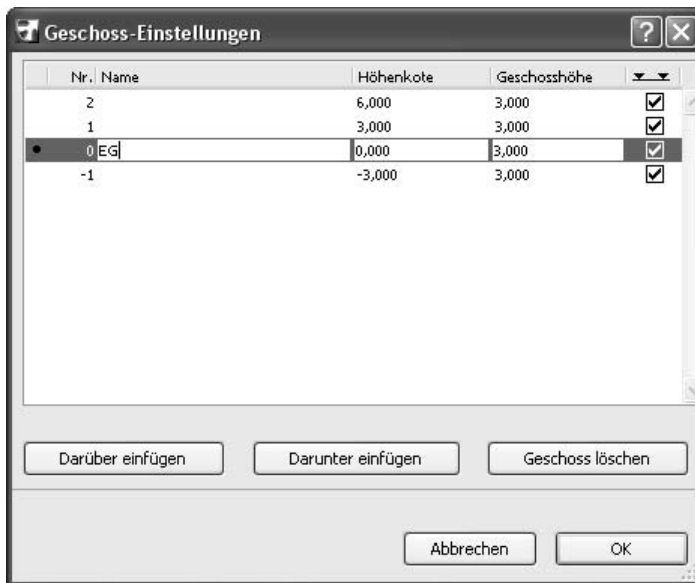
Geschoss-Einstellungen

| Nr. | Name | Höhenkote | Geschosshöhe | |
|---|---|---|---|---|
| 2 | | 6,000 | 3,000 | ☑ |
| 1 | | 3,000 | 3,000 | ☑ |
| 0 | EG | 0,000 | 3,000 | ☑ |
| -1 | | -3,000 | 3,000 | ☑ |

Darüber einfügen

Darunter einfügen

Geschoss löschen

Abbrechen

OK